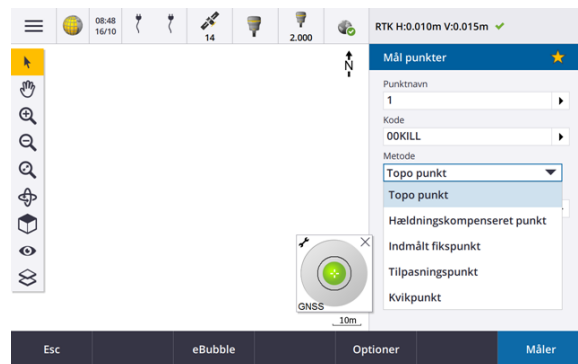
08:48
16/10

14

2.000

RTK H:0.010m V:0.015m ✔

N

Mål punkter ★

Punktnavn
1

Kode
00KILL

Metode
Topo punkt

Topo punkt
Hældningskompenseret punkt
Indmålt fikspunkt
Tilpasningspunkt
Kvikpunkt

GNSS

10m

Esc
eBubble
Optioner
Måler